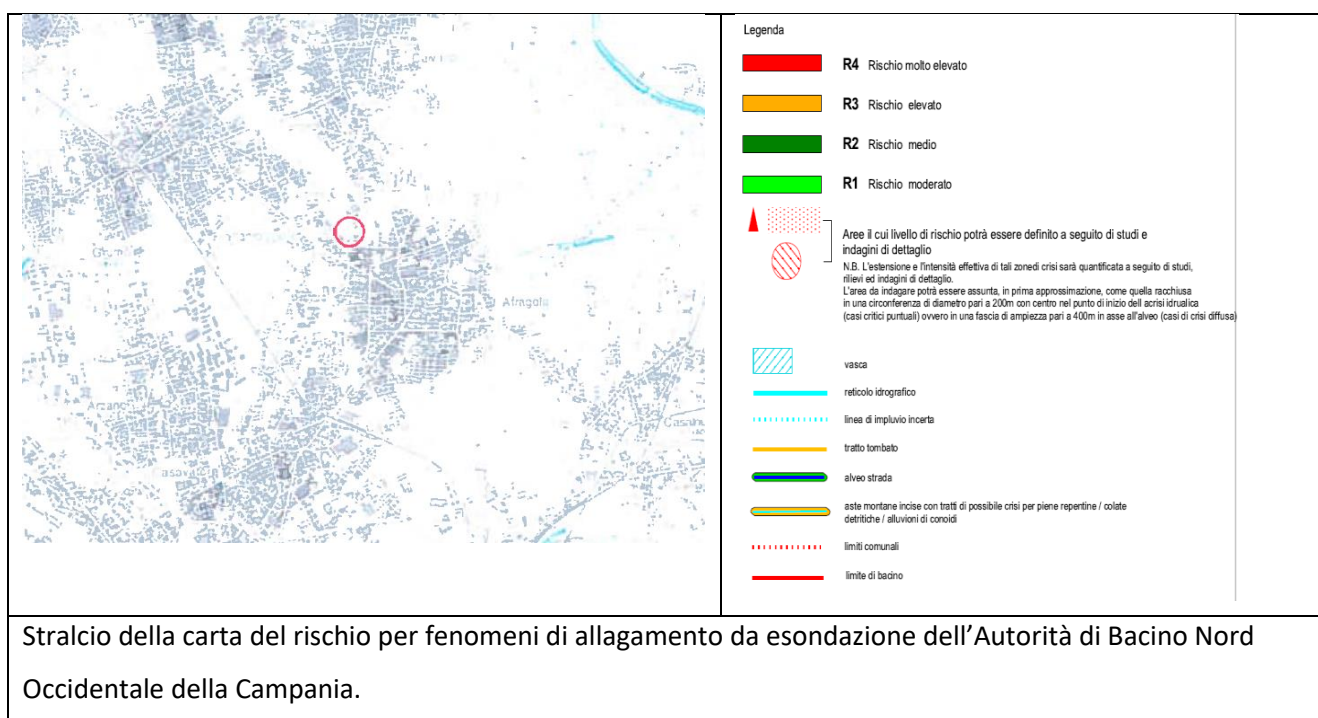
Afragola

Legenda

R4 Rischio molto elevato

R3 Rischio elevato

R2 Rischio medio

R1 Rischio moderato

Aree il cui livello di rischio potrà essere definito a seguito di studi e indagini di dettaglio

N.B. L'estensione e l'intensità effettiva di tali zonedi crisi sarà quantificata a seguito di studi, rilievi ed indagini di dettaglio.
L'area da indagare potrà essere assunta, in prima approssimazione, come quella racchiusa in una circonferenza di diametro pari a 200m con centro nel punto di inizio dell acrisi idrualica (casi critici puntuali) ovvero in una fascia di ampiezza pari a 400m in asse all'alveo (casi di crisi diffusa)

vasca

reticolo idrografico

linea di impluvio incerta

tratto tombato

alveo strada

aste montane incise con tratti di possibile crisi per piene repentine / colate detritiche / alluvioni di conoidi

limiti comunali

limite di bacino

Stralcio della carta del rischio per fenomeni di allagamento da esondazione dell'Autorità di Bacino Nord Occidentale della Campania.